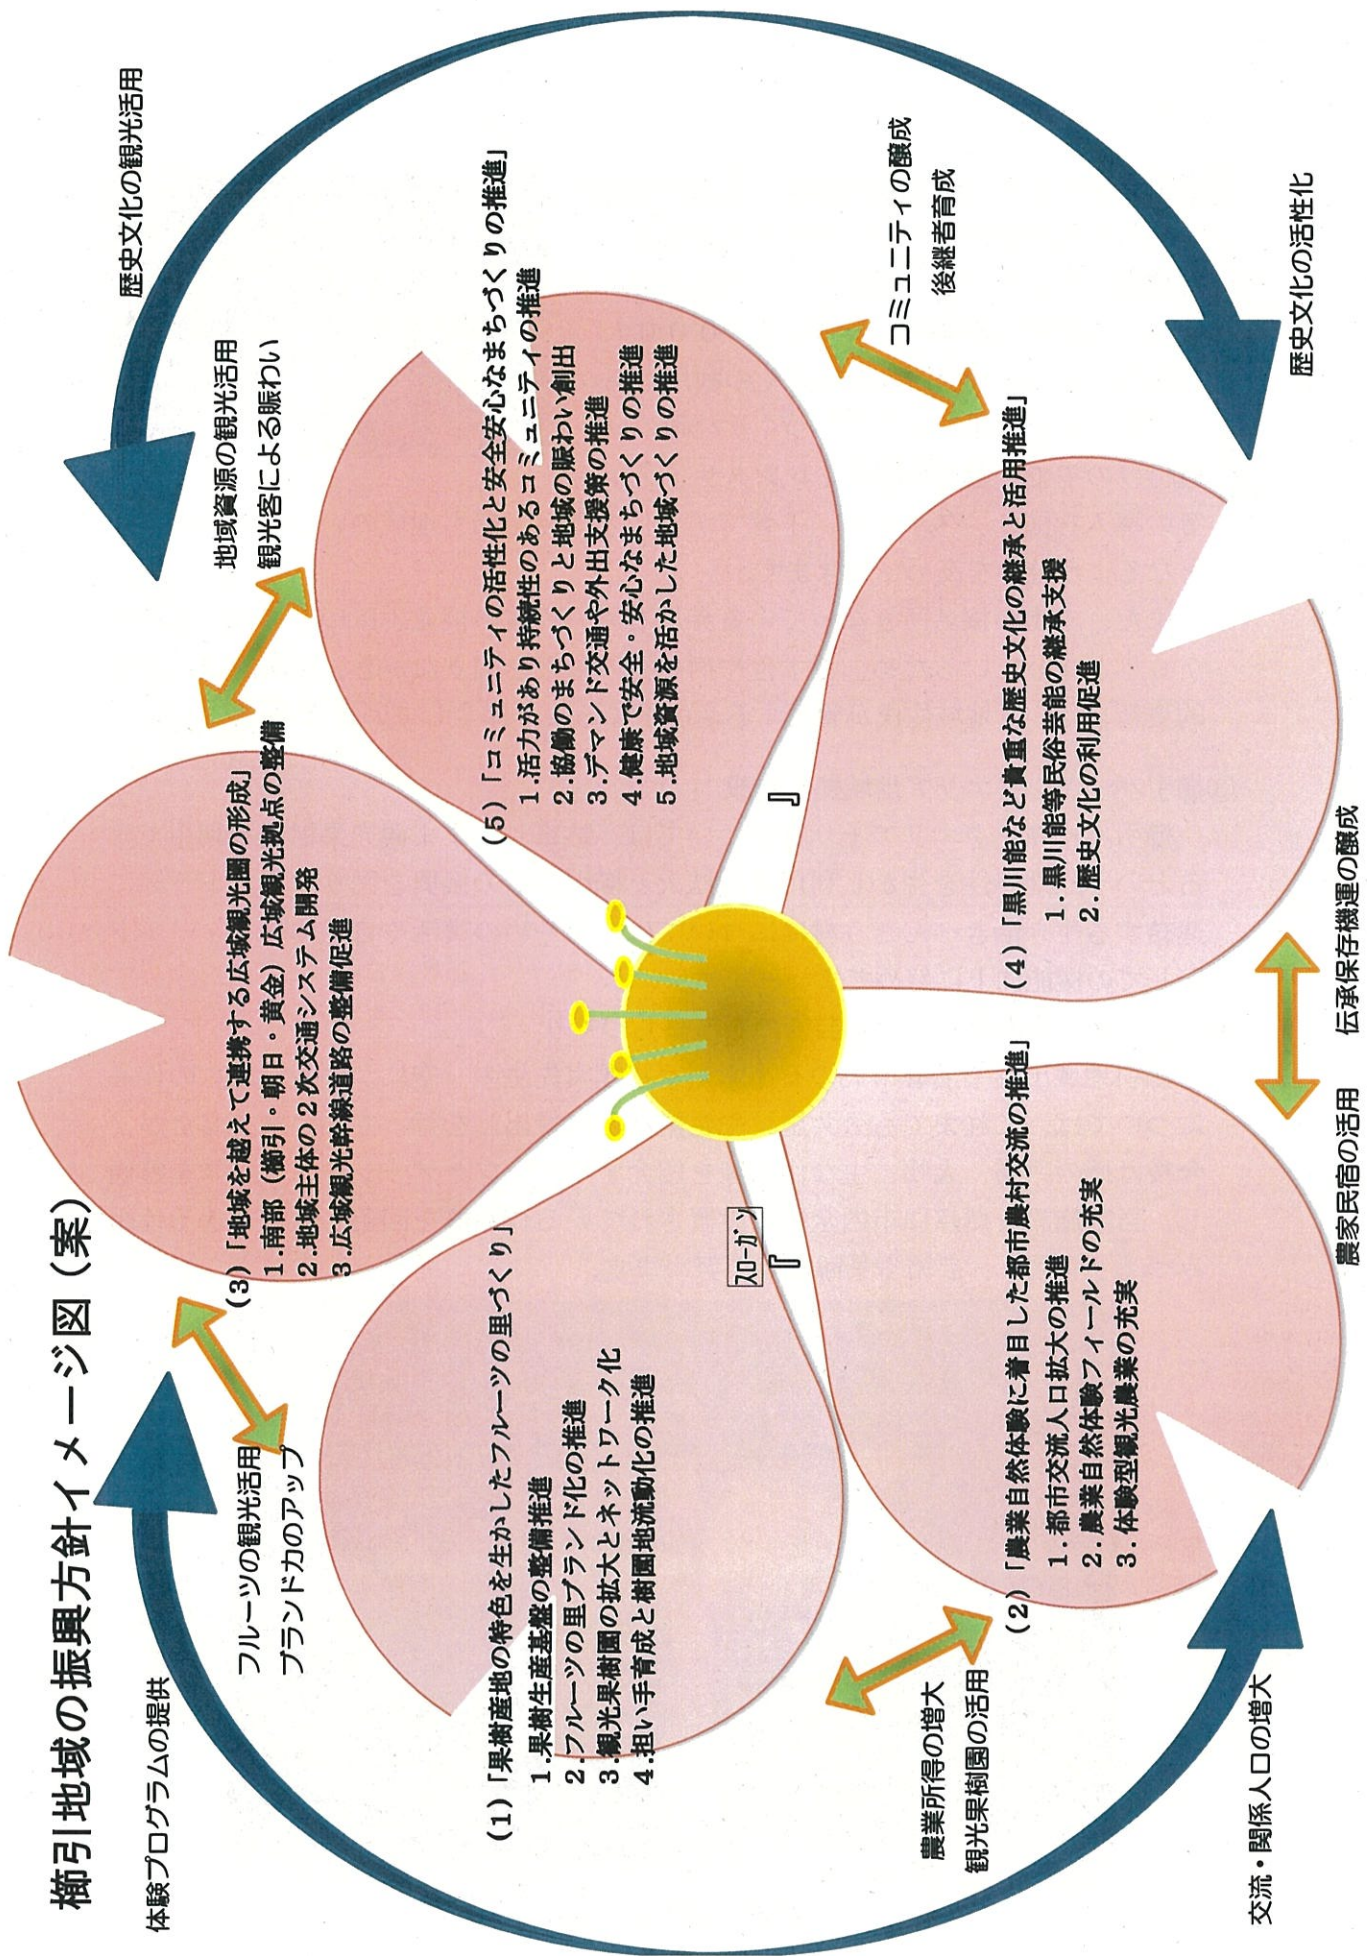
櫛引地域の振興方針イメージ図（案）

体験プログラムの提供

フルーツの観光活用
ブランド力のアップ

（1）「果樹産地の特色を生かしたフルーツの里づくり」
1.果樹生産基盤の整備推進
2.フルーツの里ブランド化の推進
3.観光果樹園の拡大とネットワーク化
4.担い手育成と樹園地流動化の推進

農業所得の増大
観光果樹園の活用

交流・関係人口の増大

（3）「地域を越えて連携する広域観光圏の形成」
1.南部（櫛引・朝日・黄金）広域観光拠点の整備
2.地域主体の２次交通システム開発
3.広域観光幹線道路の整備促進

スローガン
『　』

（2）「農業自然体験に着目した都市農村交流の推進」
1.都市交流人口拡大の推進
2.農業自然体験フィールドの充実
3.体験型観光農業の充実

農家民宿の活用

伝承保存機運の醸成

歴史文化の観光活用

地域資源の観光活用
観光客による賑わい

（5）「コミュニティの活性化と安全安心なまちづくりの推進」
1.活力があり持続性のあるコミュニティの推進
2.協働のまちづくりと地域の賑わい創出
3.デマンド交通や外出支援策の推進
4.健康で安全・安心なまちづくりの推進
5.地域資源を活かした地域づくりの推進

（4）「黒川能など貴重な歴史文化の継承と活用推進」
1.黒川能等民俗芸能の継承支援
2.歴史文化の利用促進

コミュニティの醸成
後継者育成

歴史文化の活性化